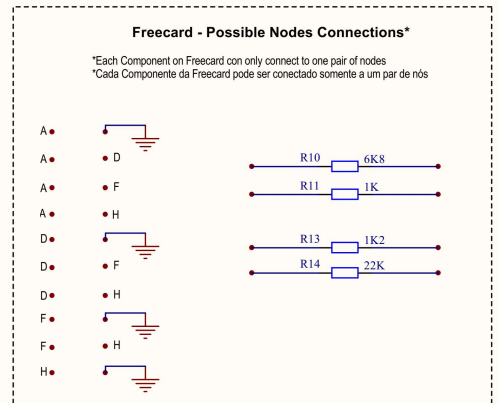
Freecard - Possible Nodes Connections*

*Each Component on Freecard con only connect to one pair of nodes
*Cada Componente da Freecard pode ser conectado somente a um par de nós

A

A D

A F

A H

D

D F

D H

F

F H

H

R10 6K8

R11 1K

R13 1K2

R14 22K